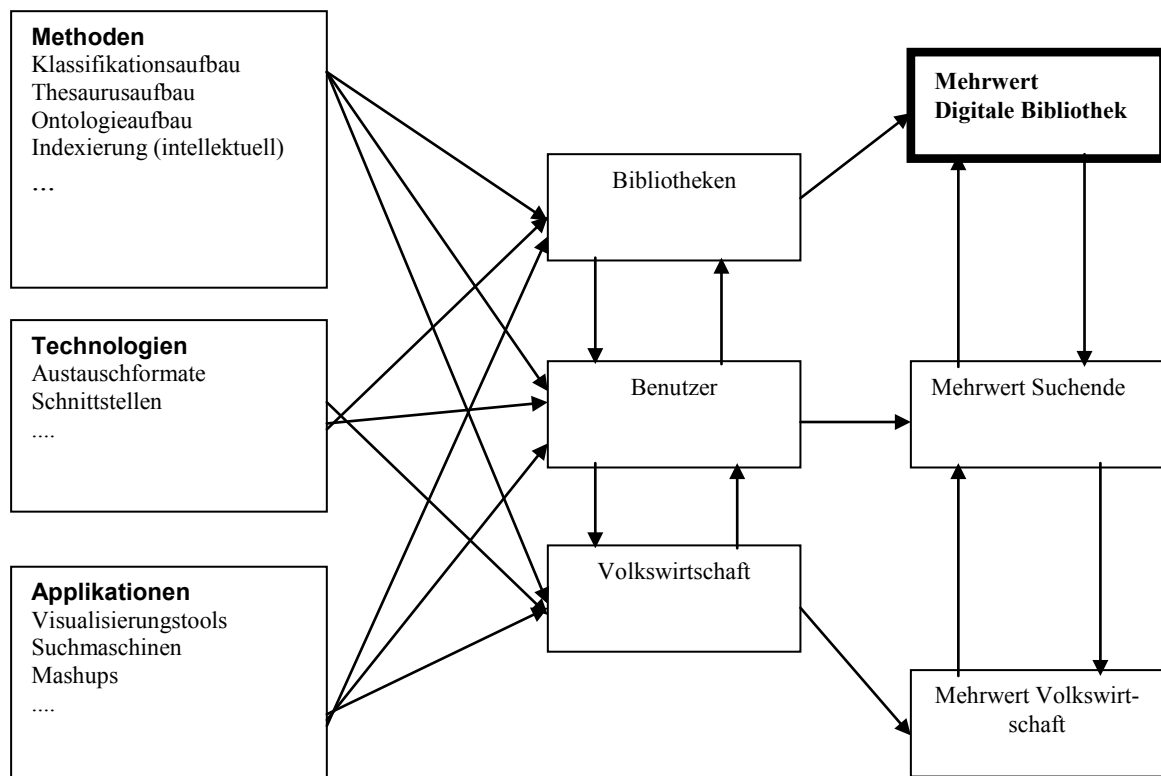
Methoden
Klassifikationsaufbau
Thesaurusaufbau
Ontologieaufbau
Indexierung (intellektuell)
…

Technologien
Austauschformate
Schnittstellen
....

Applikationen
Visualisierungstools
Suchmaschinen
Mashups
....

Bibliotheken

Benutzer

Volkswirtschaft

Mehrwert
Digitale Bibliothek

Mehrwert Suchende

Mehrwert Volkswirtschaft